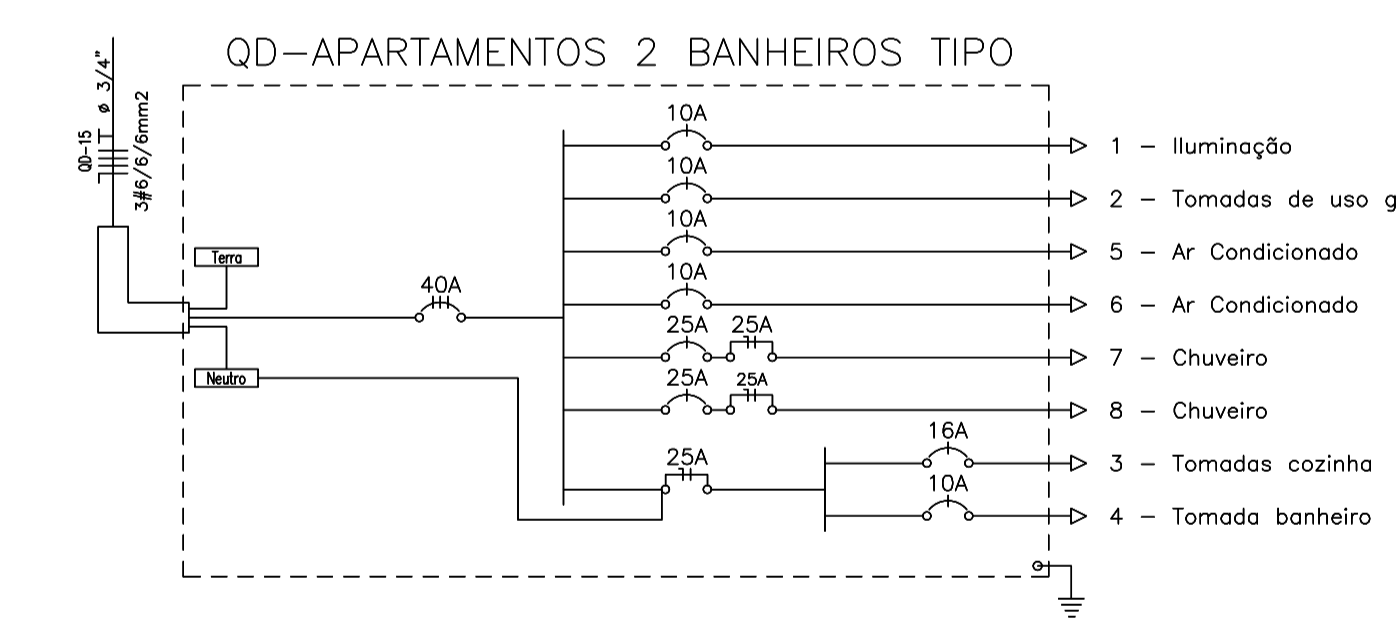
QD–APARTAMENTOS 2 BANHEIROS TIPO

QD-15
ø 3/4"
3#6/6/6mm2

Terra
Neutro

40A

10A
1 – Iluminação
10A
2 – Tomadas de uso g
10A
5 – Ar Condicionado
10A
6 – Ar Condicionado
25A 25A
7 – Chuveiro
25A 25A
8 – Chuveiro
25A
16A
3 – Tomadas cozinha
10A
4 – Tomada banheiro